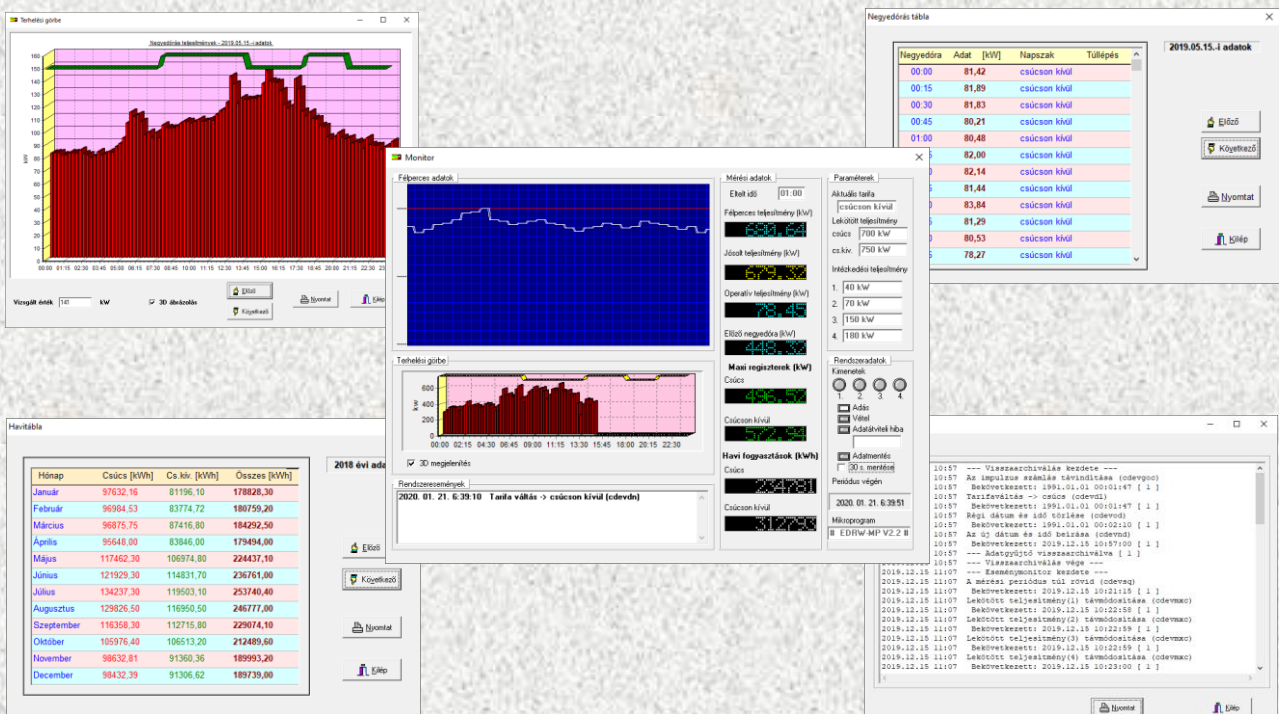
Terhelési görbe

Negyedórás teljesítmények - 2019.05.15.-i adatok

160
150
140
130
120
110
100
90
80
70
60
50
40
30
20
10
0

kW

00:00 01:15 02:30 03:45 05:00 06:15 07:30 08:45 10:00 11:15 12:30 13:45 15:00 16:15 17:30 18:45 20:00 21:15 22:30 23:

Vizsgált érték 141 kW
3D ábrázolás
Előző
Következő
Nyomtat
Kilép

Negyedórás tábla

| Negyedóra | Adat [kW] | Napszak | Túllépés |
|---|---|---|---|
| 00:00 | 81,42 | csúcson kívül | |
| 00:15 | 81,89 | csúcson kívül | |
| 00:30 | 81,83 | csúcson kívül | |
| 00:45 | 80,21 | csúcson kívül | |
| 01:00 | 80,48 | csúcson kívül | |
| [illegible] | 82,00 | csúcson kívül | |
| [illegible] | 82,14 | csúcson kívül | |
| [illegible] | 81,44 | csúcson kívül | |
| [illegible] | 83,84 | csúcson kívül | |
| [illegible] | 81,29 | csúcson kívül | |
| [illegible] | 80,53 | csúcson kívül | |
| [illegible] | 78,27 | csúcson kívül | |

2019.05.15.-i adatok
Előző
Következő
Nyomtat
Kilép

Monitor

Félperces adatok

Terhelési görbe
600
400
200
0
kW
00:00 02:15 04:30 06:45 09:00 11:15 13:30 15:45 18:00 20:15 22:30
3D megjelenítés

Rendszeresemények
2020. 01. 21. 6:39:10 Tarifa váltás -> csúcson kívül (cdevdn)

Mérési adatok
Eltelt idő 01:00
Félperces teljesítmény (kW)
631,64
Jósolt teljesítmény (kW)
679,32
Operatív teljesítmény (kW)
78,45
Előző negyedóra (kW)
448,33
Maxi regiszterek (kW)
Csúcs
496,52
Csúcson kívül
572,94
Havi fogyasztások (kWh)
Csúcs
224731
Csúcson kívül
312790

Paraméterek
Aktuális tarifa
csúcson kívül
Lekötött teljesítmény
csúcs 700 kW
cs.kív. 750 kW
Intézkedési teljesítmény
1. 40 kW
2. 70 kW
3. 150 kW
4. 180 kW

Rendszeradatok
Kimenetek
1 2 3 4
Adás
Vétel
Adatátviteli hiba
Adatmentés
30 s. mentése
Periódus végén
2020. 01. 21. 6:39:51
Mikroprogram
EDRW-MP V2.2

Havitábla

| Hónap | Csúcs [kWh] | Cs.kív. [kWh] | Összes [kWh] |
|---|---|---|---|
| Január | 97632,16 | 81196,10 | 178828,30 |
| Február | 96984,53 | 83774,72 | 180759,20 |
| Március | 96875,75 | 87416,80 | 184292,50 |
| Április | 95648,00 | 83846,00 | 179494,00 |
| Május | 117462,30 | 106974,80 | 224437,10 |
| Június | 121929,30 | 114831,70 | 236761,00 |
| Július | 134237,30 | 119503,10 | 253740,40 |
| Augusztus | 129826,50 | 116950,50 | 246777,00 |
| Szeptember | 116358,30 | 112715,80 | 229074,10 |
| Október | 105976,40 | 106513,20 | 212489,60 |
| November | 98632,81 | 91360,36 | 189993,20 |
| December | 98432,39 | 91306,62 | 189739,00 |

2018 évi adat
Előző
Következő
Nyomtat
Kilép

10:57 --- Visszaarchiválás kezdete ---
10:57 Az impulzus számlás távindítása (cdevgoc)
10:57 Bekövetkezett: 1991.01.01 00:01:47 [ 1 ]
10:57 Tarifaváltás -> csúcs (cdevd1)
10:57 Bekövetkezett: 1991.01.01 00:01:47 [ 1 ]
10:57 Régi dátum és idő törlése (cdevod)
10:57 Bekövetkezett: 1991.01.01 00:02:10 [ 1 ]
10:57 Az új dátum és idő beírása (cdevnd)
10:57 Bekövetkezett: 2019.12.15 10:57:00 [ 1 ]
10:57 --- Adatgyűjtő visszaarchiválva [ 1 ]
11:07 --- Visszaarchiválás vége ---
2019.12.15 11:07 --- Eseménymonitor kezdete ---
2019.12.15 11:07 A mérési periódus túl rövid (cdevsq)
2019.12.15 11:07 Bekövetkezett: 2019.12.15 10:21:15 [ 1 ]
2019.12.15 11:07 Lekötött teljesítmény(1) távmódosítása (cdevmxc)
2019.12.15 11:07 Bekövetkezett: 2019.12.15 10:22:58 [ 1 ]
2019.12.15 11:07 Lekötött teljesítmény(2) távmódosítása (cdevmxc)
2019.12.15 11:07 Bekövetkezett: 2019.12.15 10:22:59 [ 1 ]
2019.12.15 11:07 Lekötött teljesítmény(3) távmódosítása (cdevmxc)
2019.12.15 11:07 Bekövetkezett: 2019.12.15 10:22:59 [ 1 ]
2019.12.15 11:07 Lekötött teljesítmény(4) távmódosítása (cdevmxc)
2019.12.15 11:07 Bekövetkezett: 2019.12.15 10:23:00 [ 1 ]

Nyomtat
Kilép